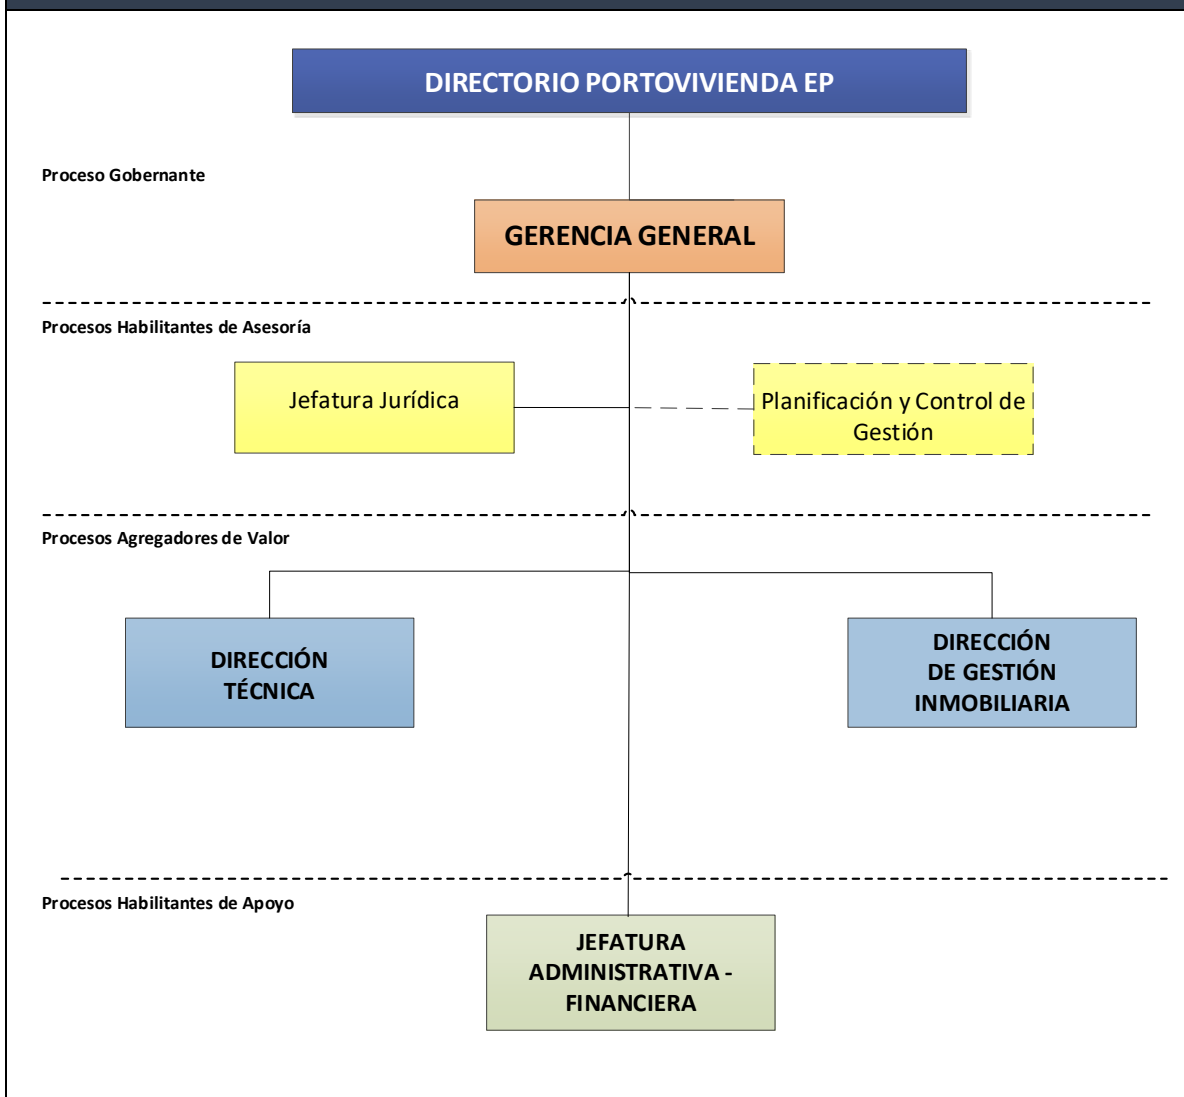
DIRECTORIO PORTOVIVIENDA EP

Proceso Gobernante

GERENCIA GENERAL

Procesos Habilitantes de Asesoría

Jefatura Jurídica

Planificación y Control de Gestión

Procesos Agregadores de Valor

DIRECCIÓN TÉCNICA

DIRECCIÓN DE GESTIÓN INMOBILIARIA

Procesos Habilitantes de Apoyo

JEFATURA ADMINISTRATIVA - FINANCIERA